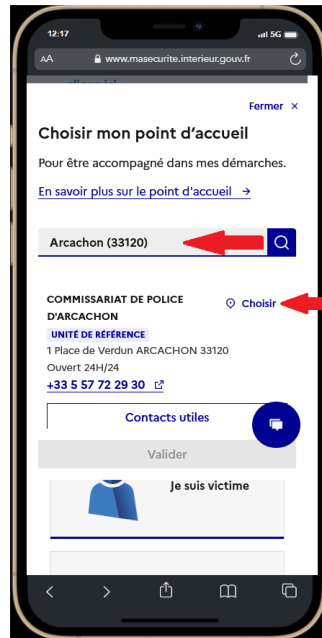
12:17

5G

AA www.masecurite.interieur.gouv.fr

Fermer ×

Choisir mon point d'accueil

Pour être accompagné dans mes démarches.

En savoir plus sur le point d'accueil →

Arcachon (33120)

COMMISSARIAT DE POLICE D'ARCACHON

Choisir

UNITÉ DE RÉFÉRENCE

1 Place de Verdun ARCACHON 33120

Ouvert 24H/24

+33 5 57 72 29 30

Contacts utiles

Valider

Je suis victime